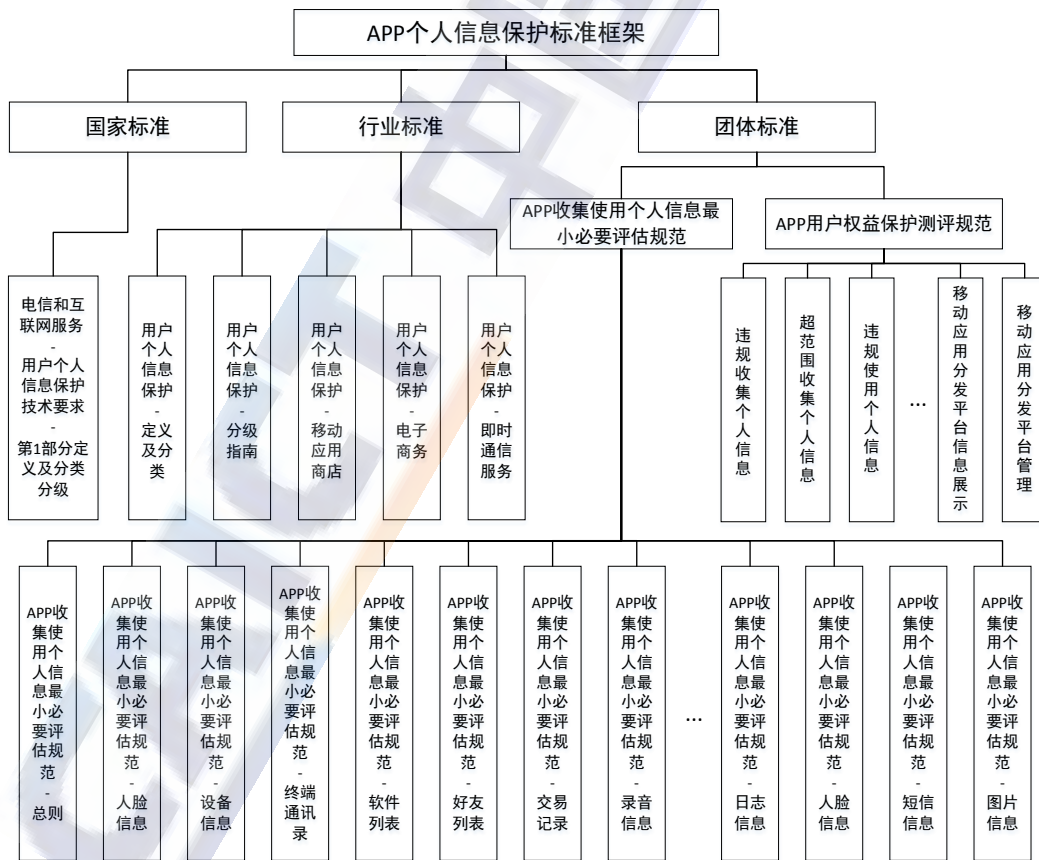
APP个人信息保护标准框架

国家标准

行业标准

团体标准

APP收集使用个人信息最小必要评估规范

APP用户权益保护测评规范

电信和互联网服务 - 用户个人信息保护技术要求 - 第1部分定义及分类分级

用户个人信息保护 - 定义及分类

用户个人信息保护 - 分级指南

用户个人信息保护 - 移动应用商店

用户个人信息保护 - 电子商务

用户个人信息保护 - 即时通信服务

违规收集个人信息

超范围收集个人信息

违规使用个人信息

…

移动应用分发平台信息展示

移动应用分发平台管理

APP收集使用个人信息最小必要评估规范 - 总则

APP收集使用个人信息最小必要评估规范 - 人脸信息

APP收集使用个人信息最小必要评估规范 - 设备信息

APP收集使用个人信息最小必要评估规范 - 终端通讯录

APP收集使用个人信息最小必要评估规范 - 软件列表

APP收集使用个人信息最小必要评估规范 - 好友列表

APP收集使用个人信息最小必要评估规范 - 交易记录

APP收集使用个人信息最小必要评估规范 - 录音信息

…

APP收集使用个人信息最小必要评估规范 - 日志信息

APP收集使用个人信息最小必要评估规范 - 人脸信息

APP收集使用个人信息最小必要评估规范 - 短信信息

APP收集使用个人信息最小必要评估规范 - 图片信息